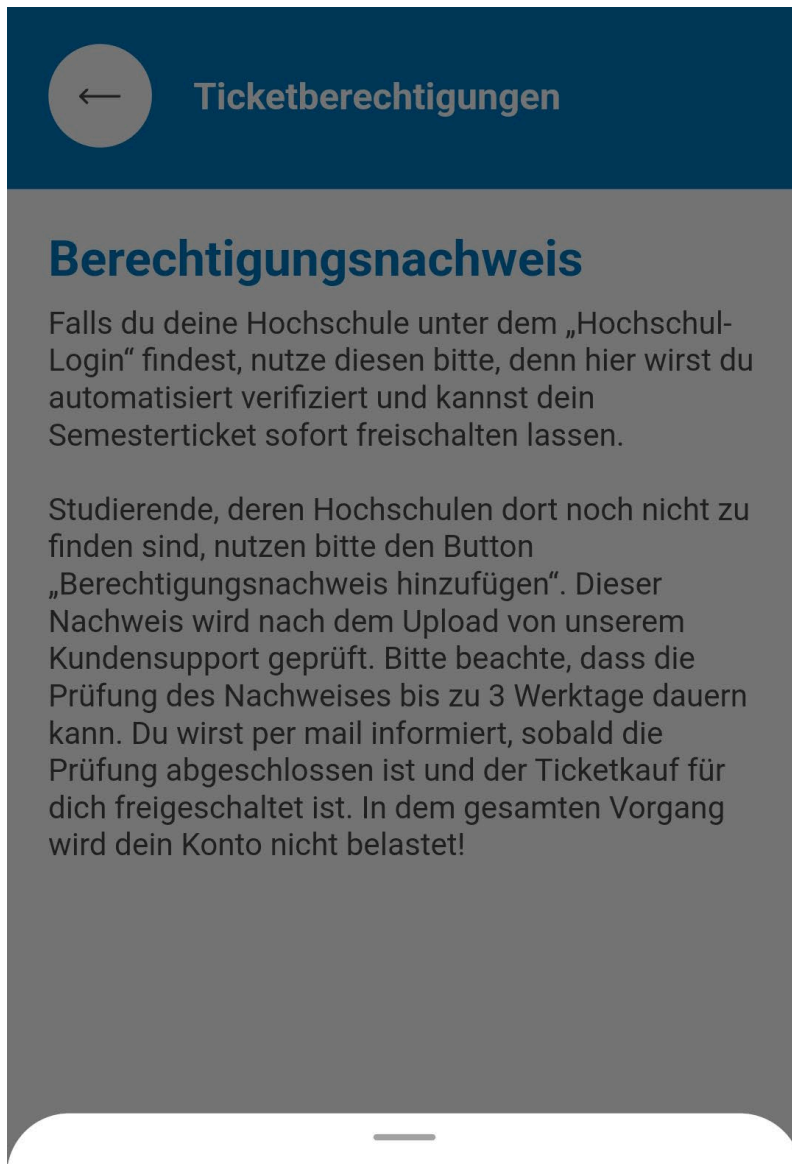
←

Ticketberechtigungen

Berechtigungsnachweis

Falls du deine Hochschule unter dem „Hochschul-Login“ findest, nutze diesen bitte, denn hier wirst du automatisiert verifiziert und kannst dein Semesterticket sofort freischalten lassen.

Studierende, deren Hochschulen dort noch nicht zu finden sind, nutzen bitte den Button „Berechtigungsnachweis hinzufügen“. Dieser Nachweis wird nach dem Upload von unserem Kundensupport geprüft. Bitte beachte, dass die Prüfung des Nachweises bis zu 3 Werktage dauern kann. Du wirst per mail informiert, sobald die Prüfung abgeschlossen ist und der Ticketkauf für dich freigeschaltet ist. In dem gesamten Vorgang wird dein Konto nicht belastet!